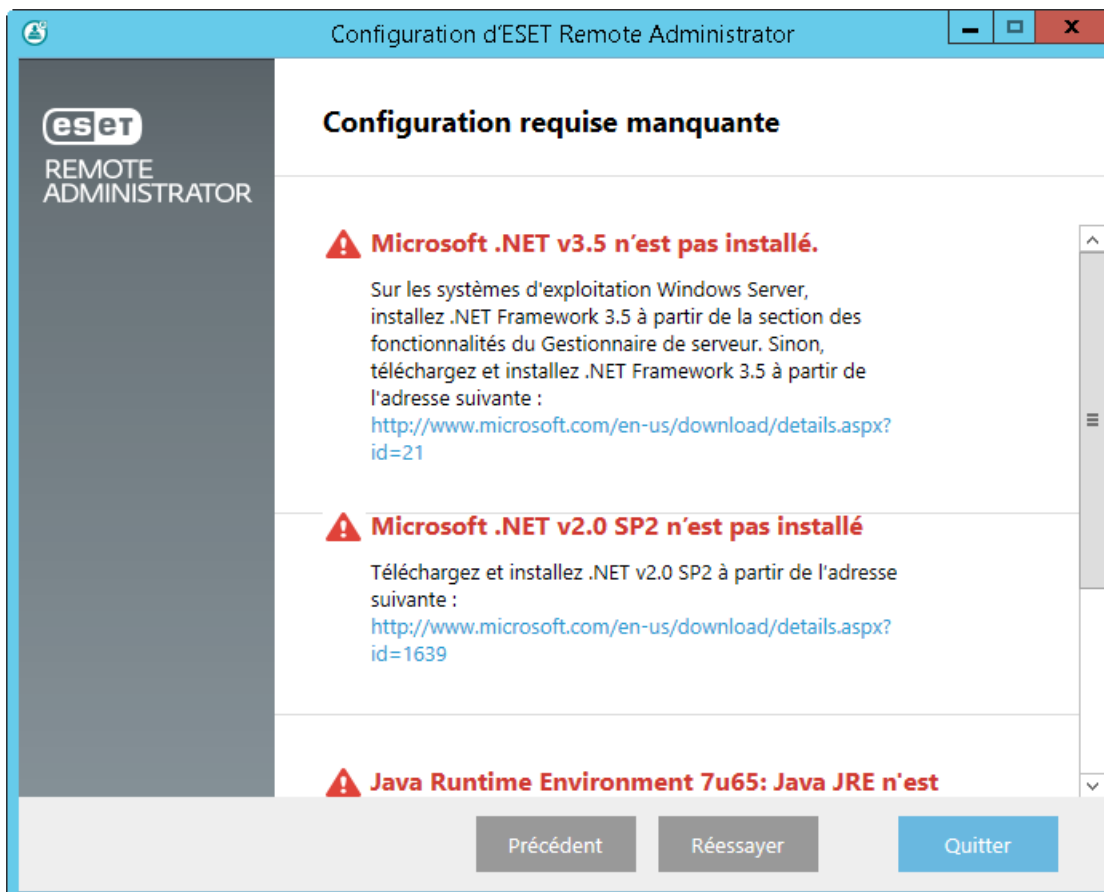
Configuration d'ESET Remote Administrator

ESET REMOTE ADMINISTRATOR

Configuration requise manquante

Microsoft .NET v3.5 n´est pas installé.

Sur les systèmes d'exploitation Windows Server, installez .NET Framework 3.5 à partir de la section des fonctionnalités du Gestionnaire de serveur. Sinon, téléchargez et installez .NET Framework 3.5 à partir de l'adresse suivante : http://www.microsoft.com/en-us/download/details.aspx?id=21

Microsoft .NET v2.0 SP2 n´est pas installé

Téléchargez et installez .NET v2.0 SP2 à partir de l'adresse suivante : http://www.microsoft.com/en-us/download/details.aspx?id=1639

Java Runtime Environment 7u65: Java JRE n'est

Précédent Réessayer Quitter